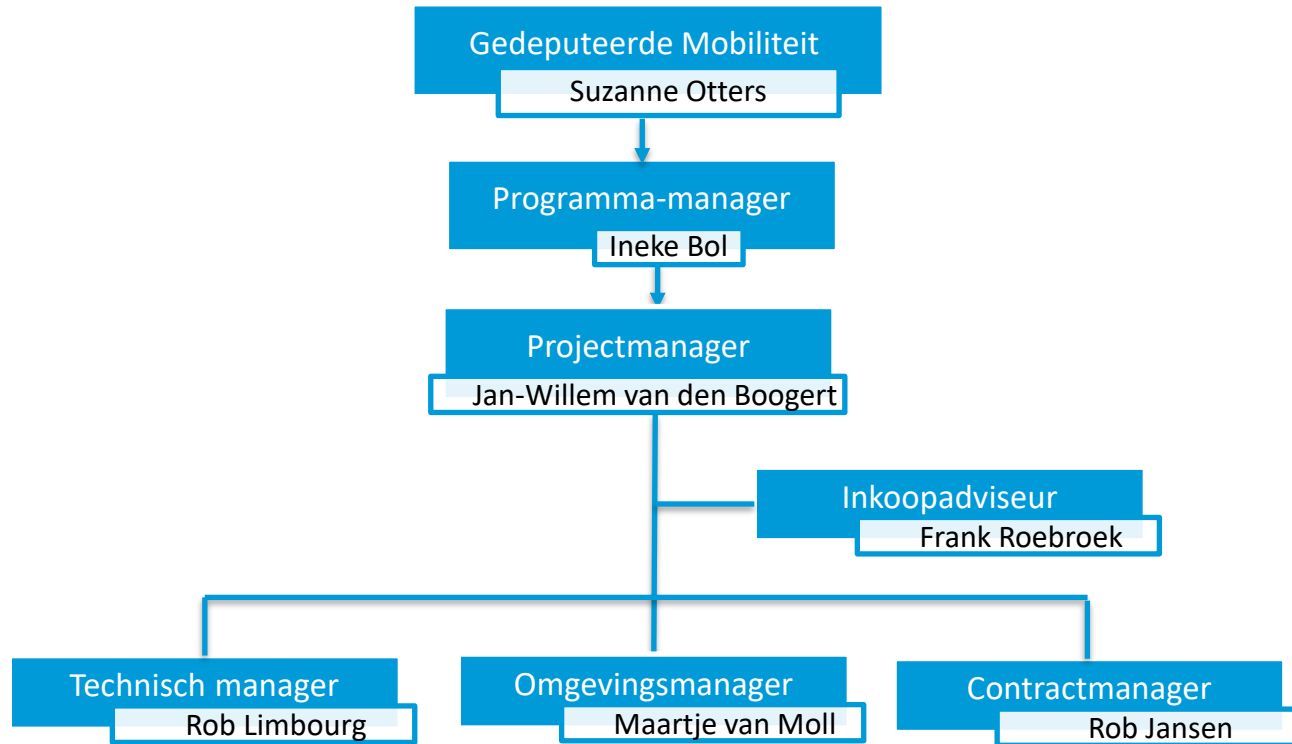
Gedeputeerde Mobiliteit
Suzanne Otters

Programma-manager
Ineke Bol

Projectmanager
Jan-Willem van den Boogert

Inkoopadviseur
Frank Roebroek

Technisch manager
Rob Limbourg

Omgevingsmanager
Maartje van Moll

Contractmanager
Rob Jansen